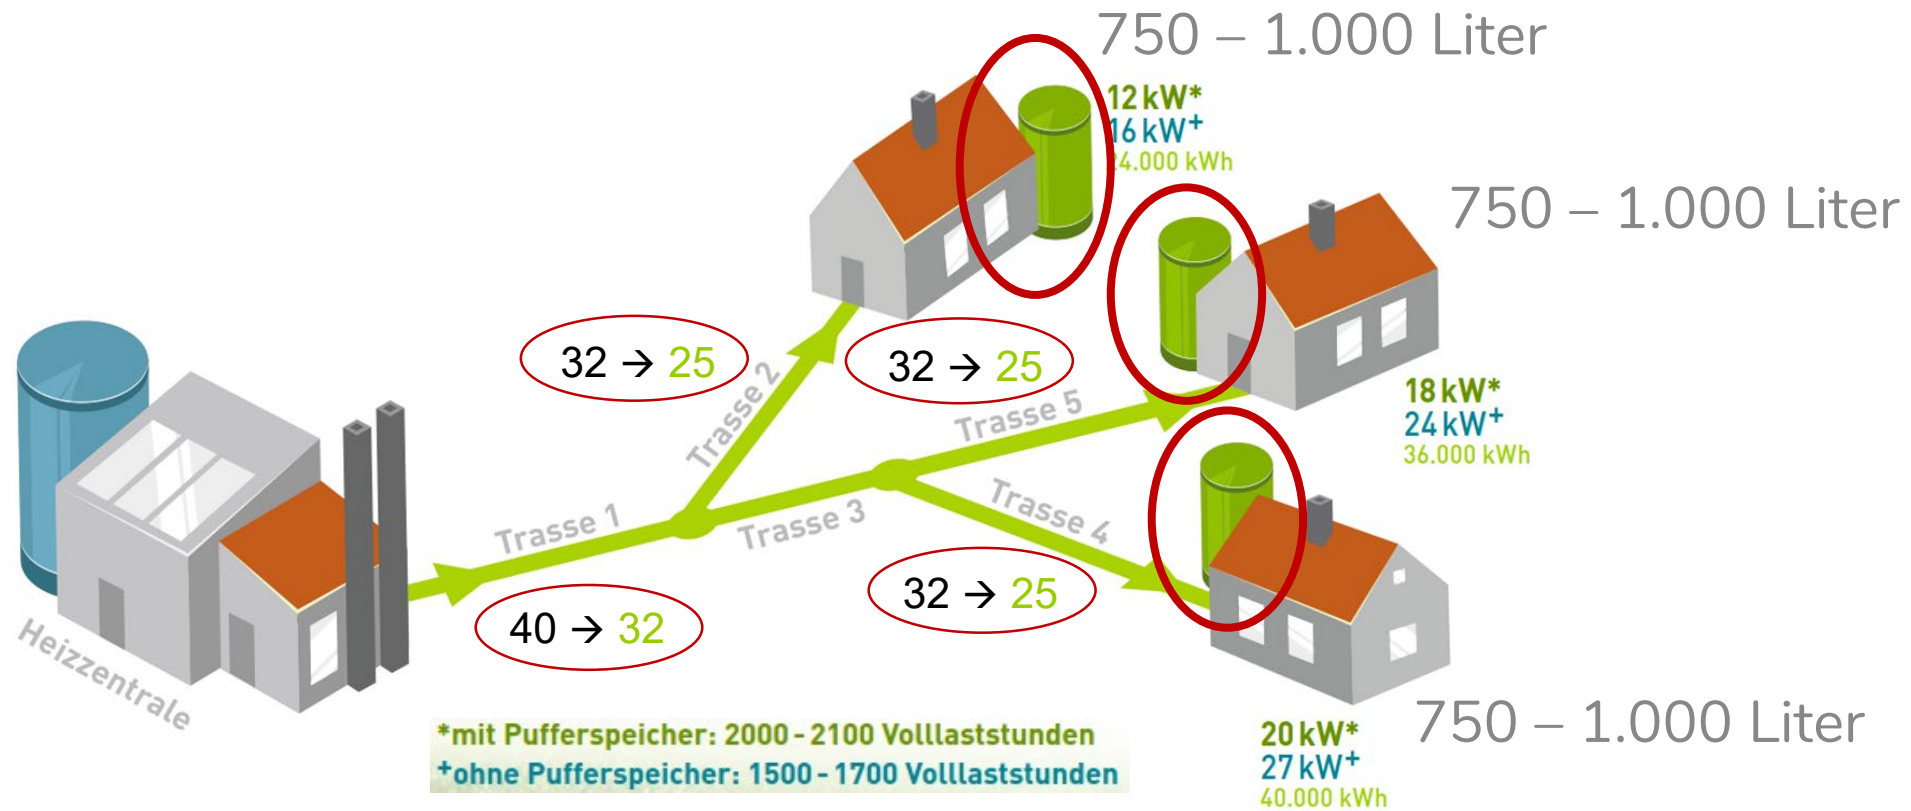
750 – 1.000 Liter

12 kW*
16 kW+
24.000 kWh

750 – 1.000 Liter

32 → 25

32 → 25

Trasse 2

Trasse 5

18 kW*
24 kW+
36.000 kWh

Trasse 1

Trasse 3

Trasse 4

32 → 25

40 → 32

Heizzentrale

*mit Pufferspeicher: 2000 - 2100 Volllaststunden
+ohne Pufferspeicher: 1500 - 1700 Volllaststunden

20 kW*
27 kW+
40.000 kWh

750 – 1.000 Liter